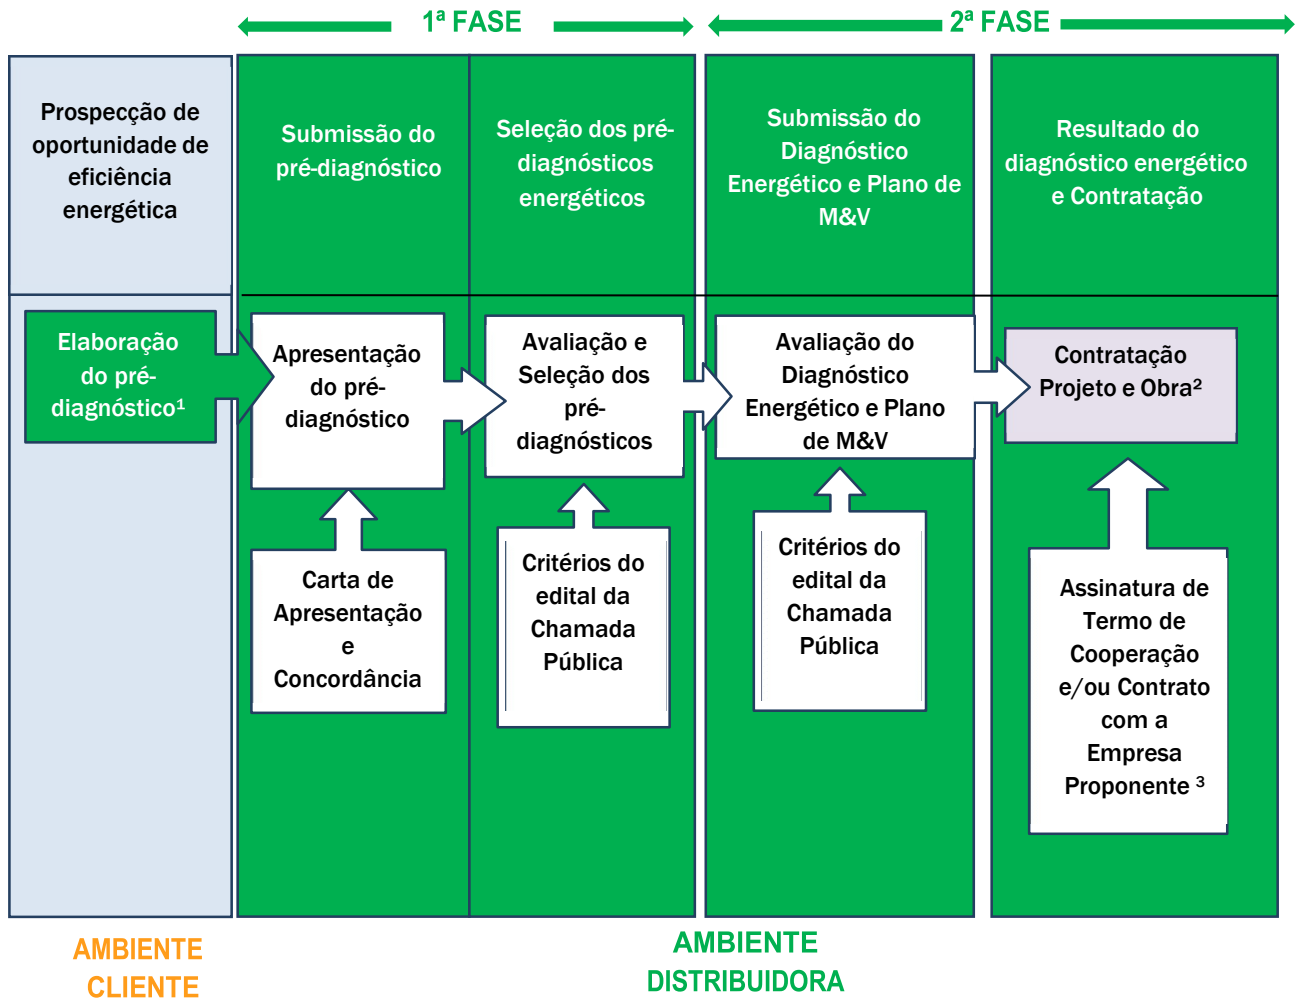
1ª FASE

2ª FASE

Prospecção de oportunidade de eficiência energética

Submissão do pré-diagnóstico

Seleção dos pré-diagnósticos energéticos

Submissão do Diagnóstico Energético e Plano de M&V

Resultado do diagnóstico energético e Contratação

Elaboração do pré-diagnóstico¹

Apresentação do pré-diagnóstico

Avaliação e Seleção dos pré-diagnósticos

Avaliação do Diagnóstico Energético e Plano de M&V

Contratação Projeto e Obra²

Carta de Apresentação e Concordância

Critérios do edital da Chamada Pública

Critérios do edital da Chamada Pública

Assinatura de Termo de Cooperação e/ou Contrato com a Empresa Proponente ³

AMBIENTE CLIENTE

AMBIENTE DISTRIBUIDORA